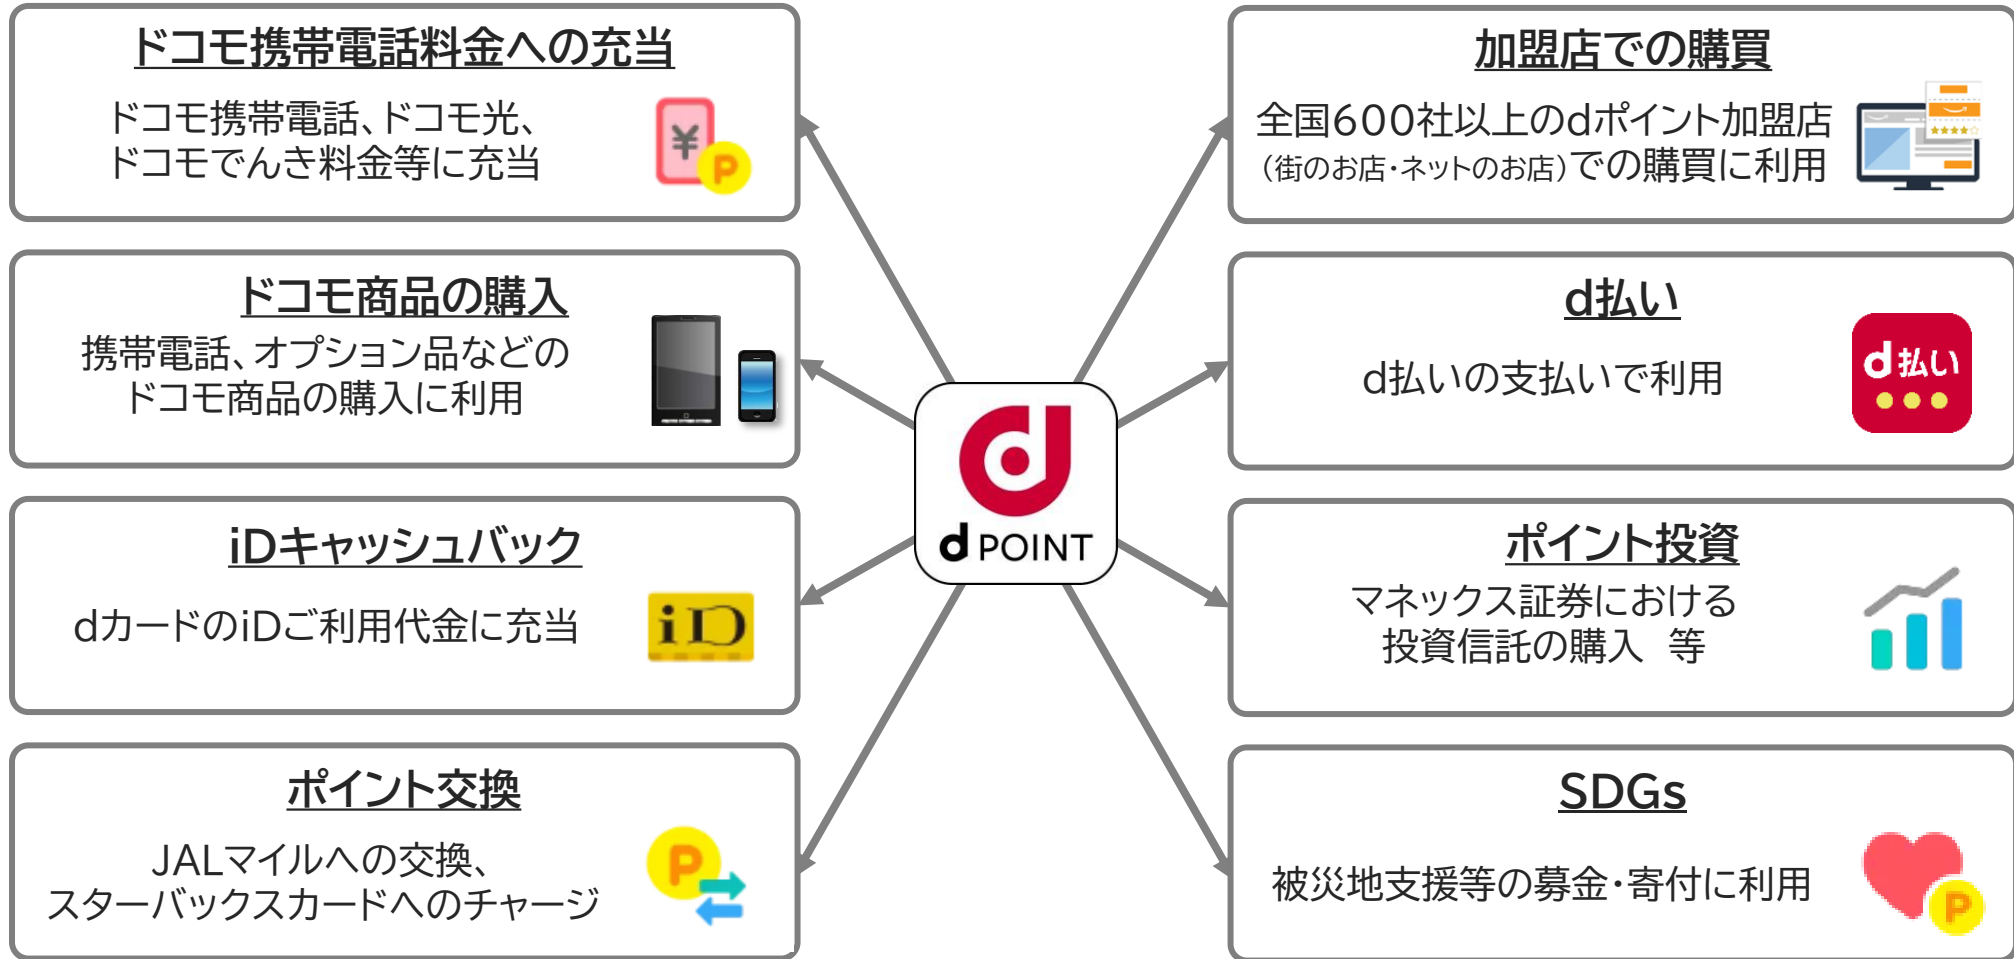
ドコモ携帯電話料金への充当

ドコモ携帯電話、ドコモ光、ドコモでんき料金等に充当

¥
P

ドコモ商品の購入

携帯電話、オプション品などのドコモ商品の購入に利用

iDキャッシュバック

dカードのiDご利用代金に充当

iD

ポイント交換

JALマイルへの交換、スターバックスカードへのチャージ

P

d POINT

加盟店での購買

全国600社以上のdポイント加盟店（街のお店・ネットのお店）での購買に利用

d払い

d払いの支払いで利用

d払い

ポイント投資

マネックス証券における投資信託の購入　等

SDGs

被災地支援等の募金・寄付に利用

P